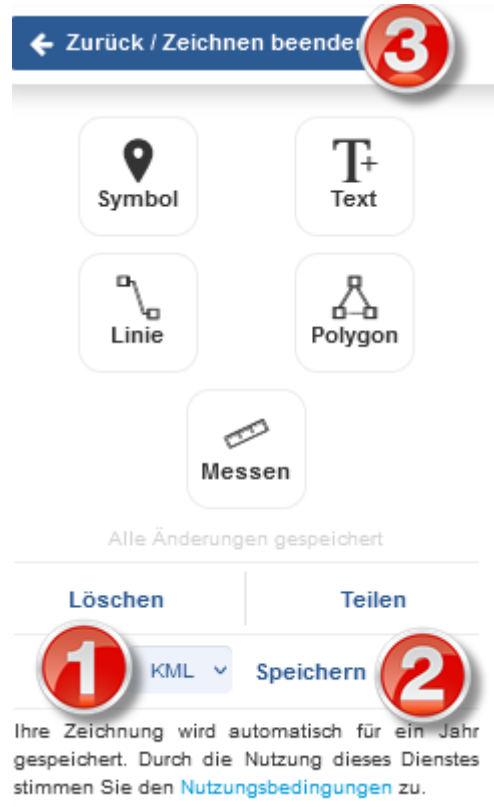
← Zurück / Zeichnen beende

3

Symbol

Text

Linie

Polygon

Messen

Alle Änderungen gespeichert

Löschen

Teilen

1

KML

Speichern

2

Ihre Zeichnung wird automatisch für ein Jahr gespeichert. Durch die Nutzung dieses Dienstes stimmen Sie den Nutzungsbedingungen zu.